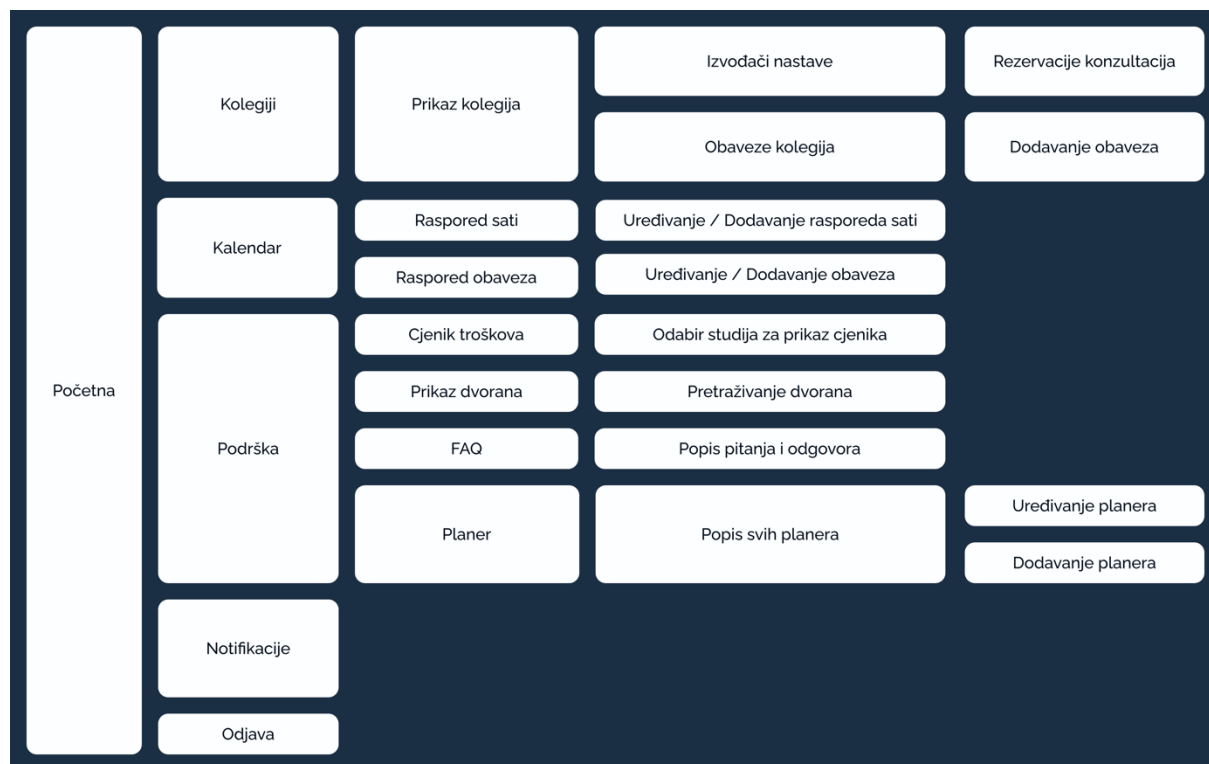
Početna

Kolegiji

Prikaz kolegija

Izvođači nastave

Rezervacije konzultacija

Obaveze kolegija

Dodavanje obaveza

Kalendar

Raspored sati

Uređivanje / Dodavanje rasporeda sati

Raspored obaveza

Uređivanje / Dodavanje obaveza

Podrška

Cjenik troškova

Odabir studija za prikaz cjenika

Prikaz dvorana

Pretraživanje dvorana

FAQ

Popis pitanja i odgovora

Planer

Popis svih planera

Uređivanje planera

Dodavanje planera

Notifikacije

Odjava